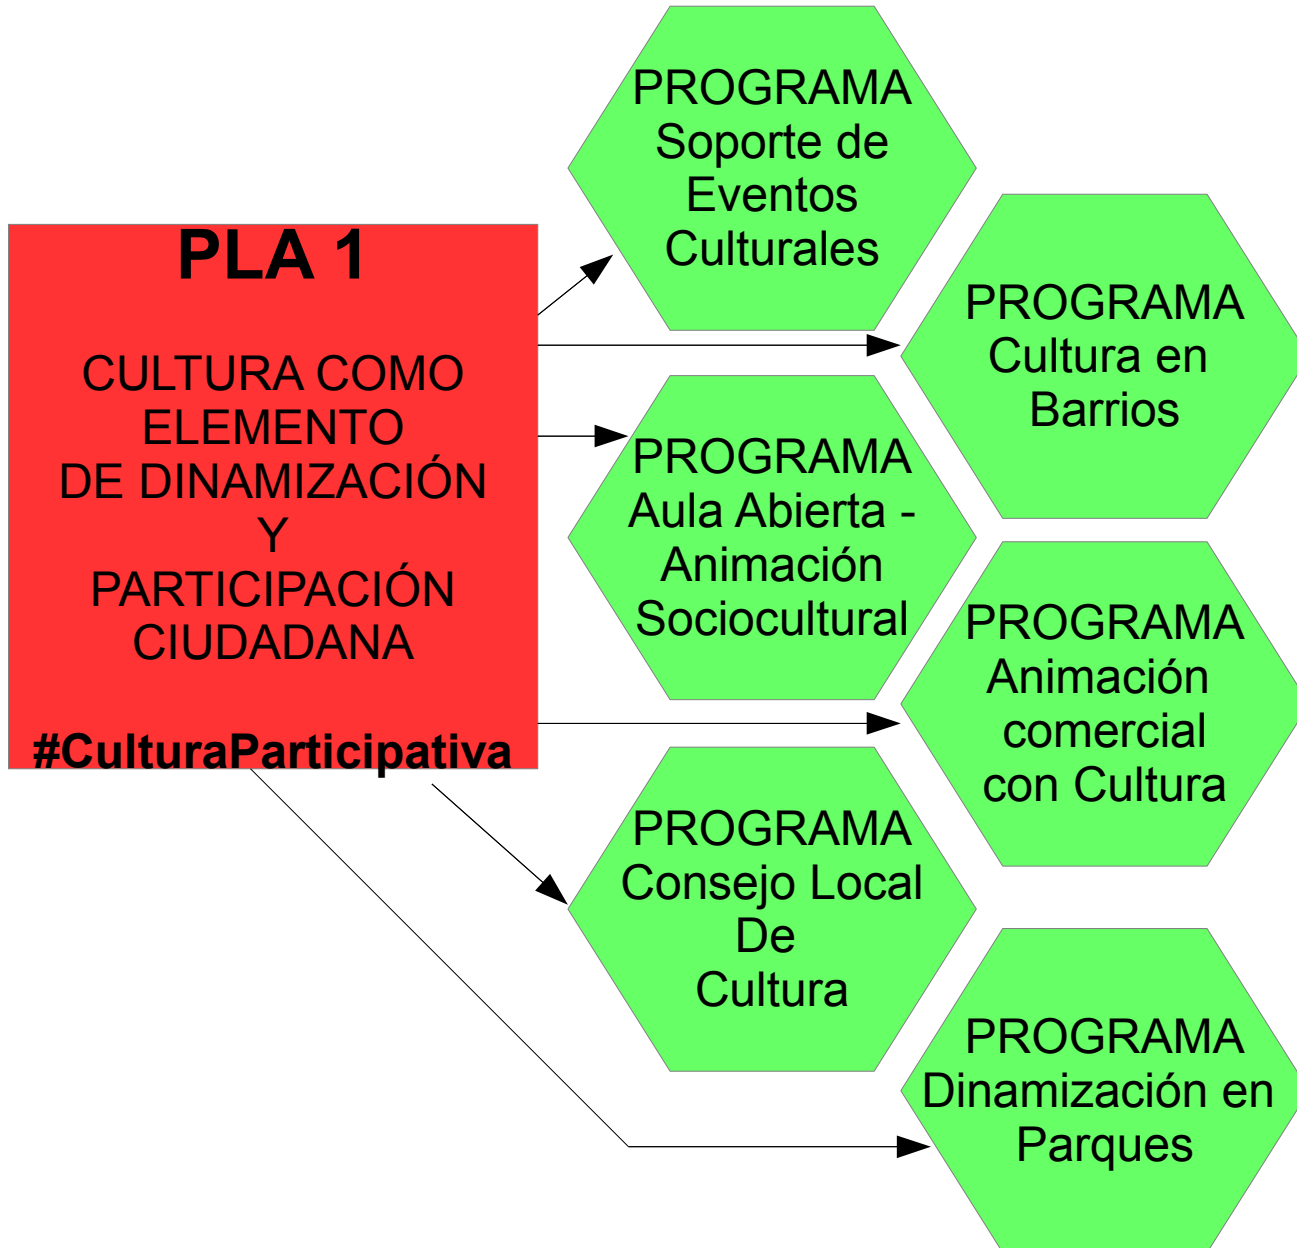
PLA 1

CULTURA COMO ELEMENTO DE DINAMIZACIÓN Y PARTICIPACIÓN CIUDADANA

#CulturaParticipativa

PROGRAMA Soporte de Eventos Culturales

PROGRAMA Cultura en Barrios

PROGRAMA Aula Abierta - Animación Sociocultural

PROGRAMA Animación comercial con Cultura

PROGRAMA Consejo Local De Cultura

PROGRAMA Dinamización en Parques